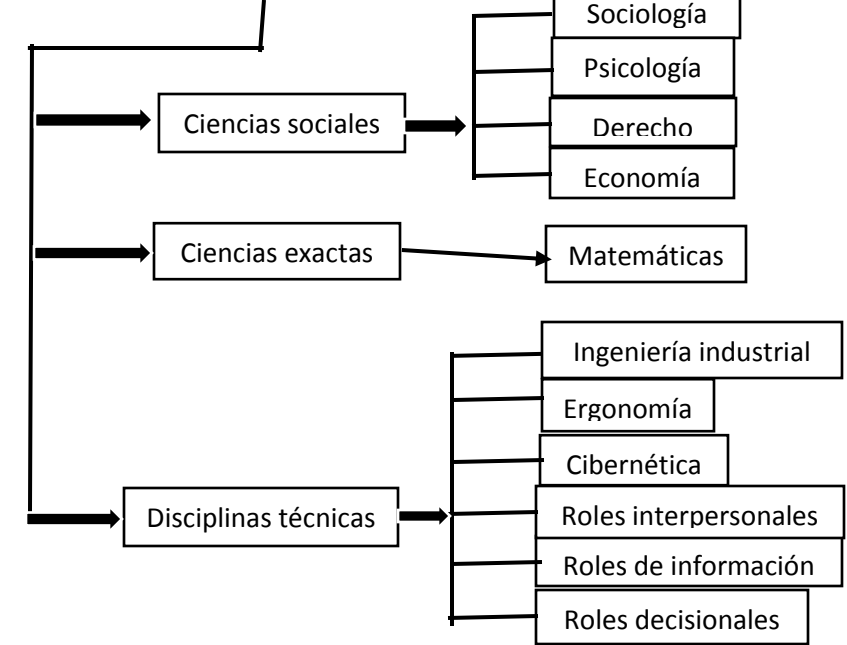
Ciencias sociales

Sociología

Psicología

Derecho

Economía

Ciencias exactas

Matemáticas

Disciplinas técnicas

Ingeniería industrial

Ergonomía

Cibernética

Roles interpersonales

Roles de información

Roles decisionales